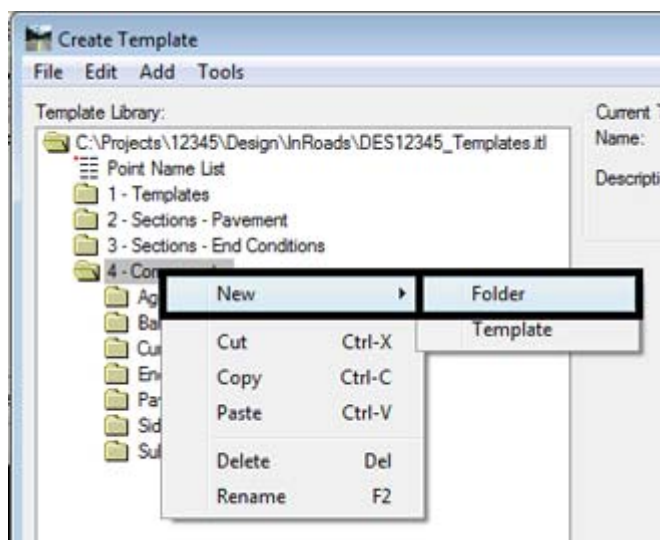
Create Template

File Edit Add Tools

Template Library:

C:\Projects\12345\Design\InRoads\DES12345_Templates.itl

Point Name List

1 - Templates

2 - Sections - Pavement

3 - Sections - End Conditions

4 - Co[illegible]

Ag

Ba

Cu

En

Pa

Sid

Su

New

Cut Ctrl-X

Copy Ctrl-C

Paste Ctrl-V

Delete Del

Rename F2

Folder

Template

Current T

Name:

Descripti